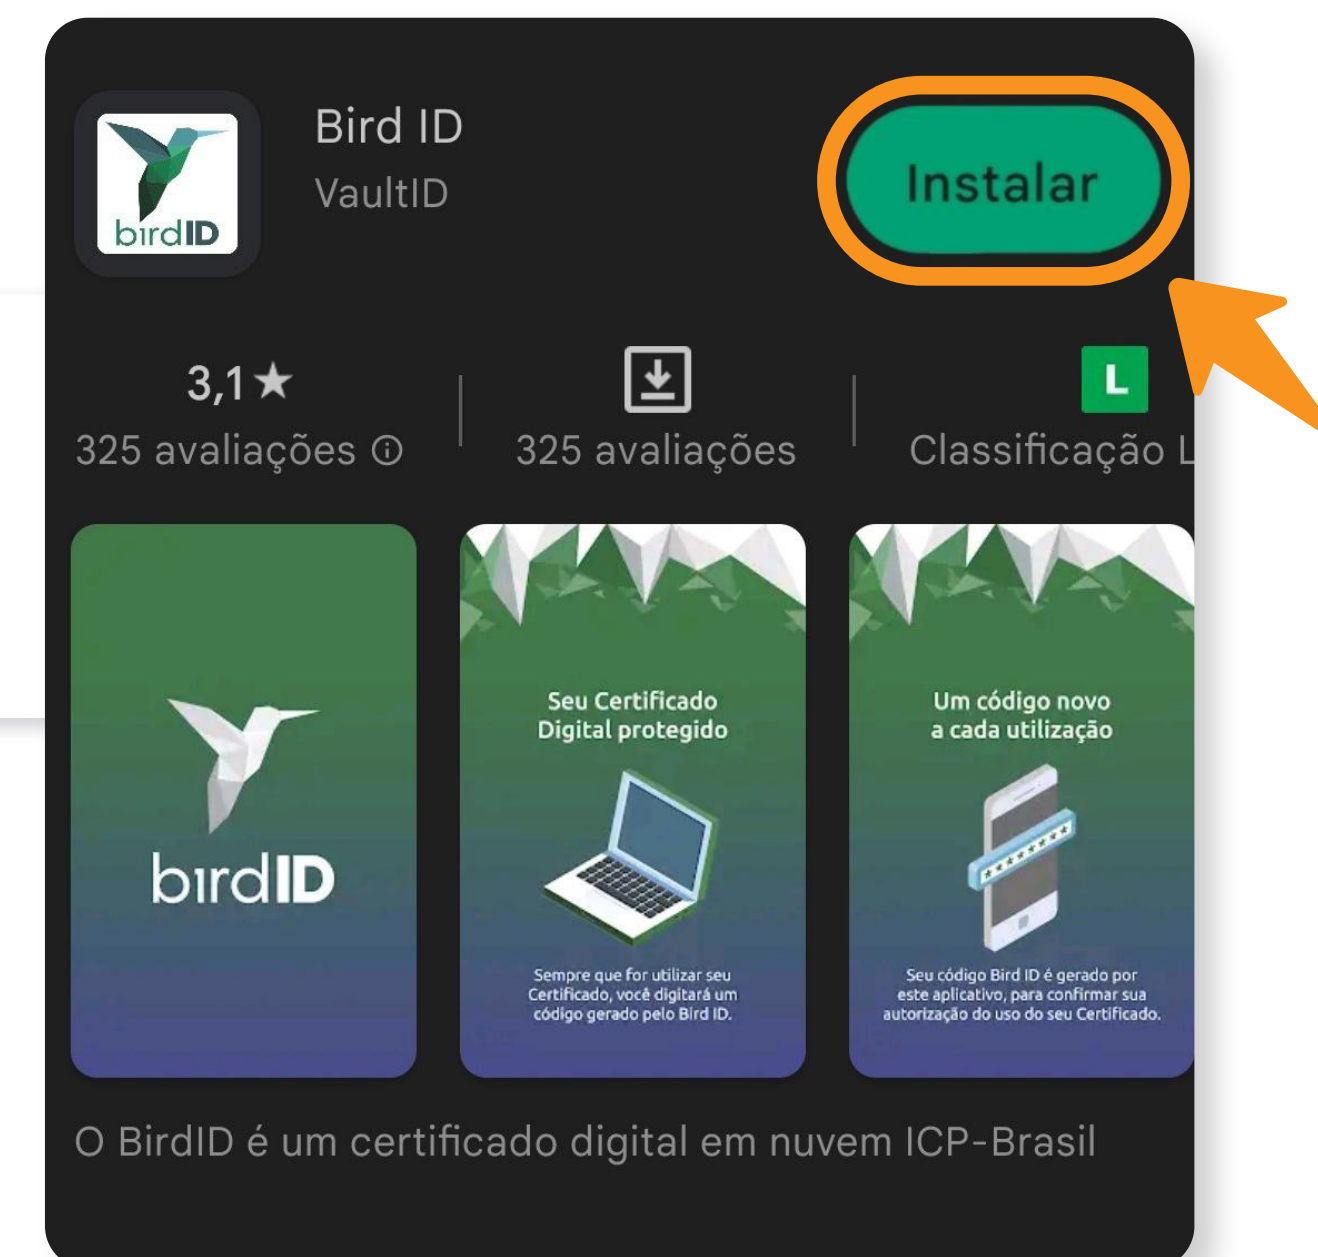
birdID

Bird ID
VaultID

Instalar

3,1★
325 avaliações ⓘ

325 avaliações

L
Classificação L

birdID

Seu Certificado Digital protegido

Sempre que for utilizar seu Certificado, você digitará um código gerado pelo Bird ID.

Um código novo a cada utilização

Seu código Bird ID é gerado por este aplicativo, para confirmar sua autorização do uso do seu Certificado.

O BirdID é um certificado digital em nuvem ICP-Brasil